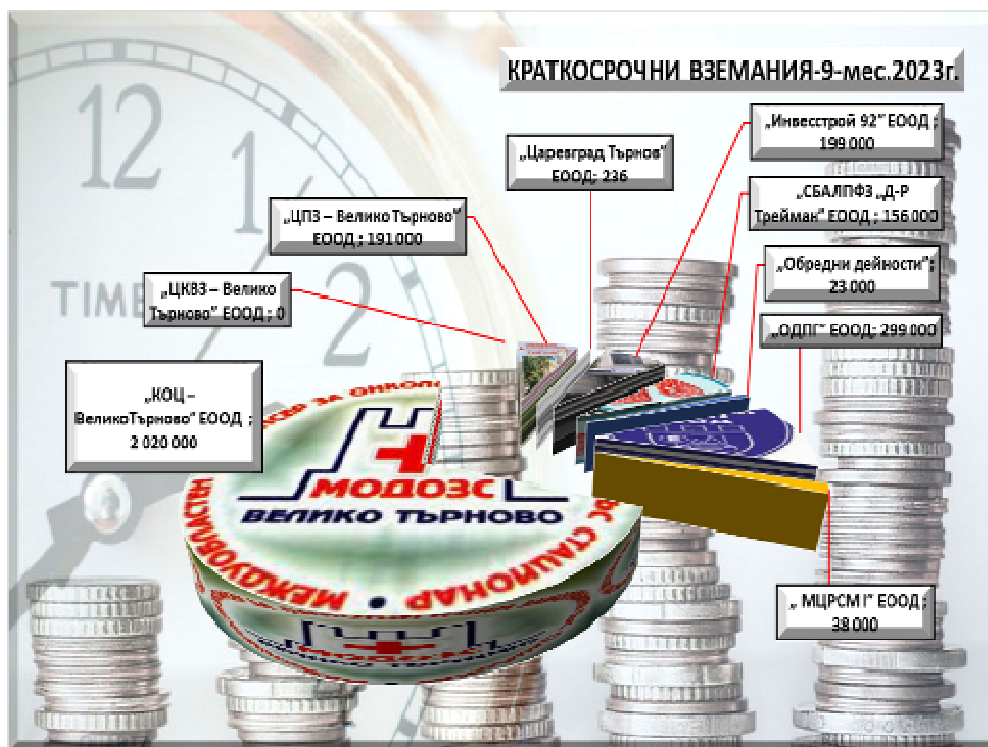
КРАТКОСРОЧНИ ВЗЕМАНИЯ-9-мес.2023г.

„Инвесстрой 92" ЕООД ; 199 000

„Царевград Търнов" ЕООД; 236

„СБАЛПФЗ „Д-Р Трейман" ЕООД ; 156 000

„ЦПЗ – Велико Търново" ЕООД ; 191 000

„Обредни дейности"; 23 000

„ЦКВЗ – Велико Търново" ЕООД ; 0

„ОДПГ" ЕООД; 299 000

„КОЦ – ВеликоТърново" ЕООД ; 2 020 000

МОДОЗС
ВЕЛИКО ТЪРНОВО

„ МЦРСМ I" ЕООД ; 38 000

12
TIME